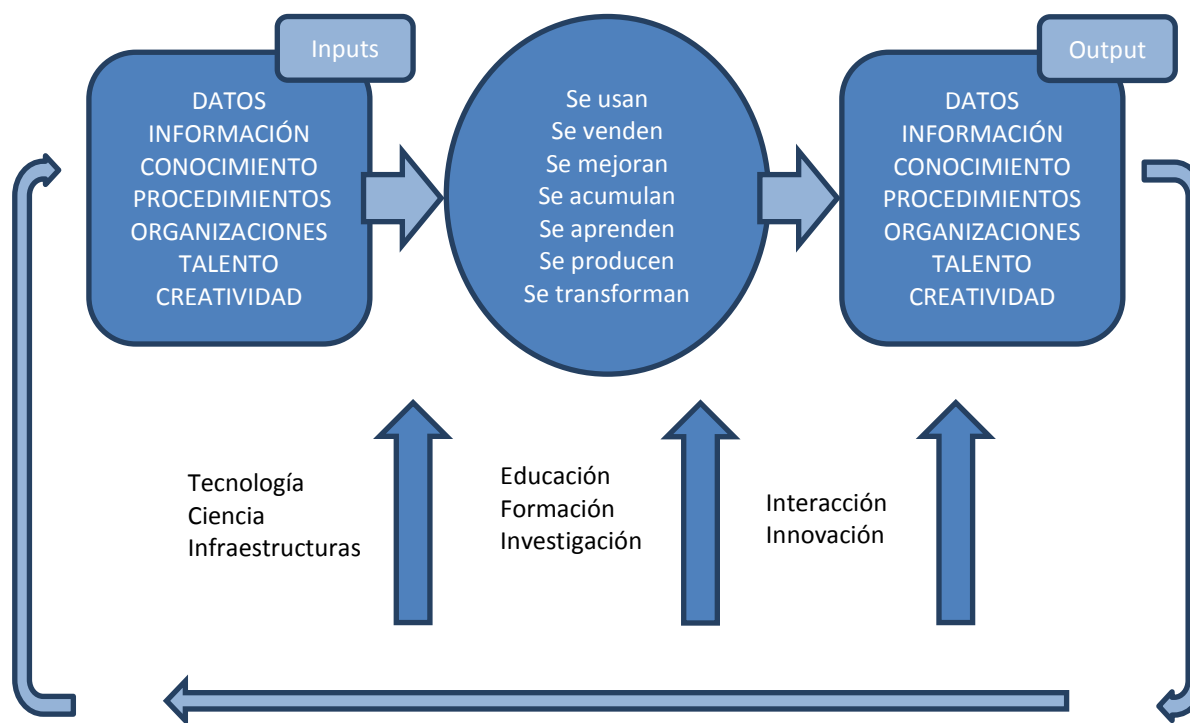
Inputs

DATOS
INFORMACIÓN
CONOCIMIENTO
PROCEDIMIENTOS
ORGANIZACIONES
TALENTO
CREATIVIDAD

Se usan
Se venden
Se mejoran
Se acumulan
Se aprenden
Se producen
Se transforman

Output

DATOS
INFORMACIÓN
CONOCIMIENTO
PROCEDIMIENTOS
ORGANIZACIONES
TALENTO
CREATIVIDAD

Tecnología
Ciencia
Infraestructuras

Educación
Formación
Investigación

Interacción
Innovación